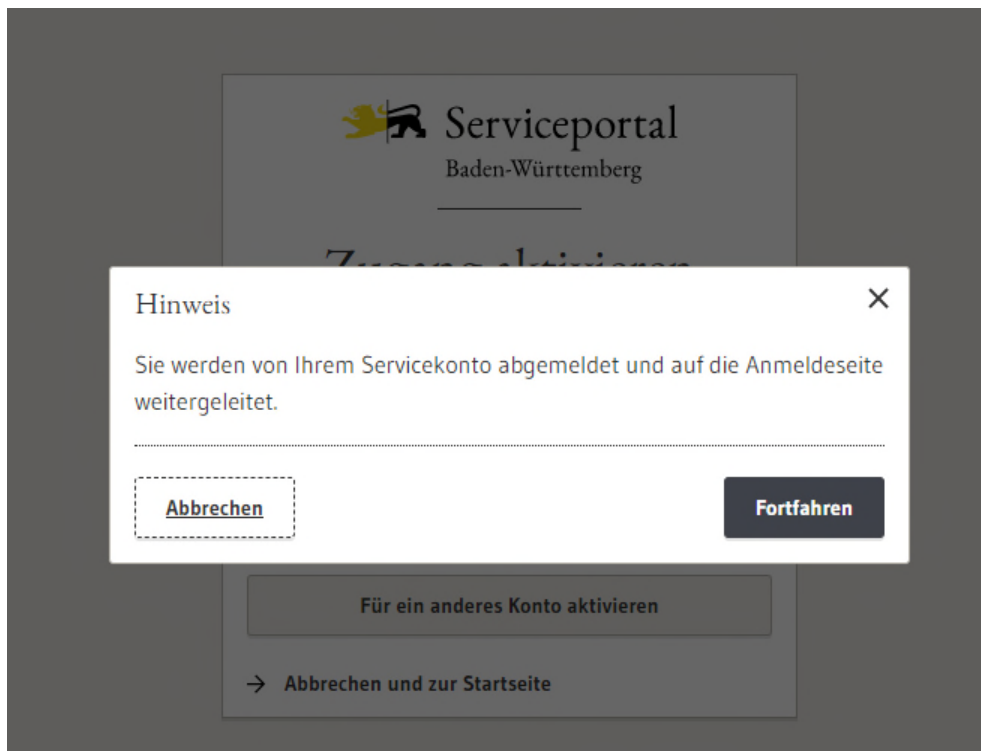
Serviceportal
Baden-Württemberg

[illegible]

Hinweis

×

Sie werden von Ihrem Servicekonto abgemeldet und auf die Anmeldeseite weitergeleitet.

Abbrechen

Fortfahren

Für ein anderes Konto aktivieren

→ Abbrechen und zur Startseite